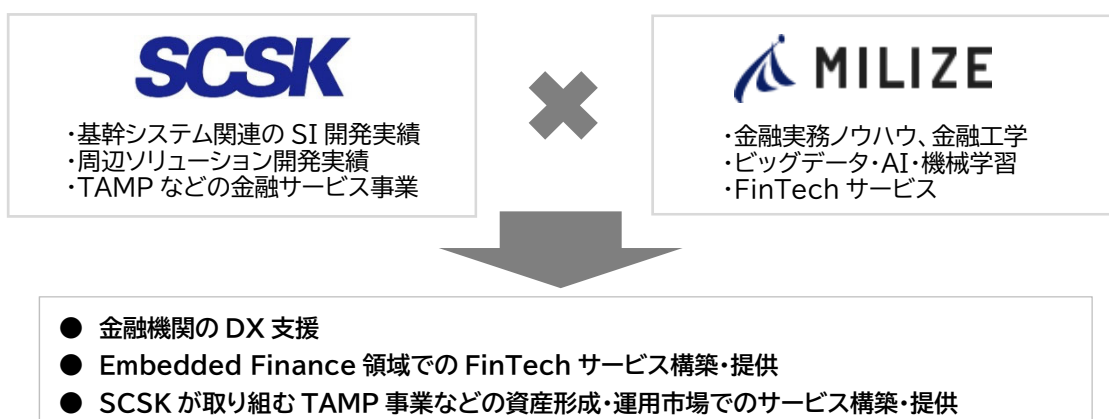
SCSK

・基幹システム関連の SI 開発実績
・周辺ソリューション開発実績
・TAMP などの金融サービス事業

MILIZE

・金融実務ノウハウ、金融工学
・ビッグデータ・AI・機械学習
・FinTech サービス

● 金融機関の DX 支援
● Embedded Finance 領域での FinTech サービス構築・提供
● SCSK が取り組む TAMP 事業などの資産形成・運用市場でのサービス構築・提供